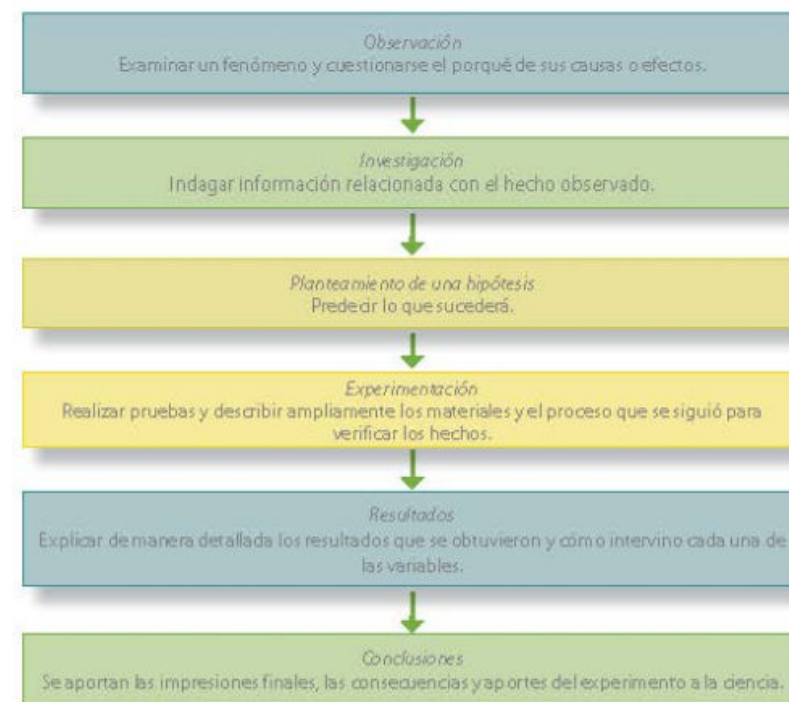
*Observación*
Examinar un fenómeno y cuestionarse el porqué de sus causas o efectos.

*Investigación*
Indagar información relacionada con el hecho observado.

*Planteamiento de una hipótesis*
Predecir lo que sucederá.

*Experimentación*
Realizar pruebas y describir ampliamente los materiales y el proceso que se siguió para verificar los hechos.

*Resultados*
Explicar de manera detallada los resultados que se obtuvieron y cómo intervino cada una de las variables.

*Conclusiones*
Se aportan las impresiones finales, las consecuencias y aportes del experimento a la ciencia.